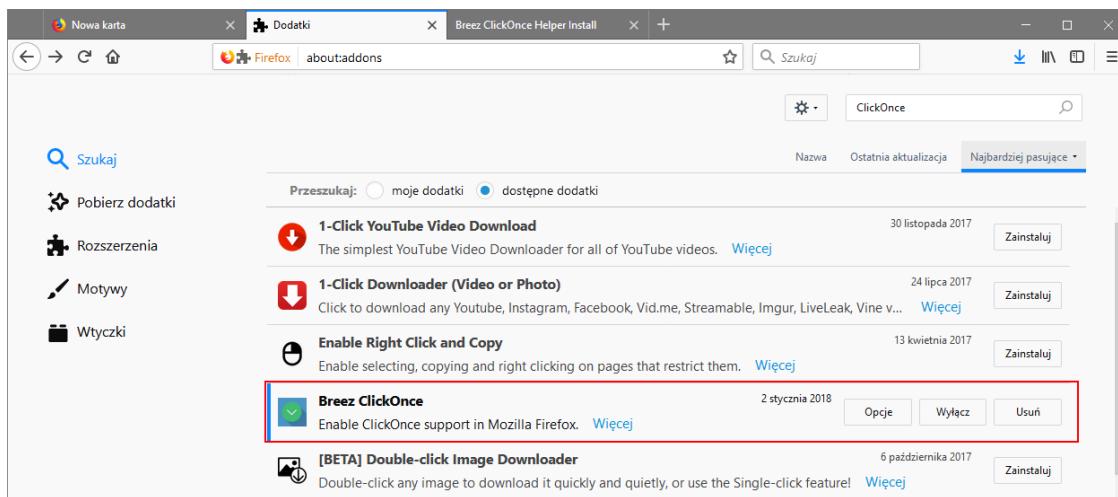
Nowa karta
Dodatki
Breez ClickOnce Helper Install
Firefox about:addons
Szukaj

ClickOnce

Szukaj
Pobierz dodatki
Rozszerzenia
Motywy
Wtyczki

Nazwa Ostatnia aktualizacja Najbardziej pasujące

Przeszukaj: moje dodatki dostępne dodatki

1-Click YouTube Video Download
30 listopada 2017
The simplest YouTube Video Downloader for all of YouTube videos. Więcej
Zainstaluj

1-Click Downloader (Video or Photo)
24 lipca 2017
Click to download any Youtube, Instagram, Facebook, Vid.me, Streamable, Imgur, LiveLeak, Vine v... Więcej
Zainstaluj

Enable Right Click and Copy
13 kwietnia 2017
Enable selecting, copying and right clicking on pages that restrict them. Więcej
Zainstaluj

Breez ClickOnce
2 stycznia 2018
Enable ClickOnce support in Mozilla Firefox. Więcej
Opcje Wyłącz Usuń

[BETA] Double-click Image Downloader
6 października 2017
Double-click any image to download it quickly and quietly, or use the Single-click feature! Więcej
Zainstaluj